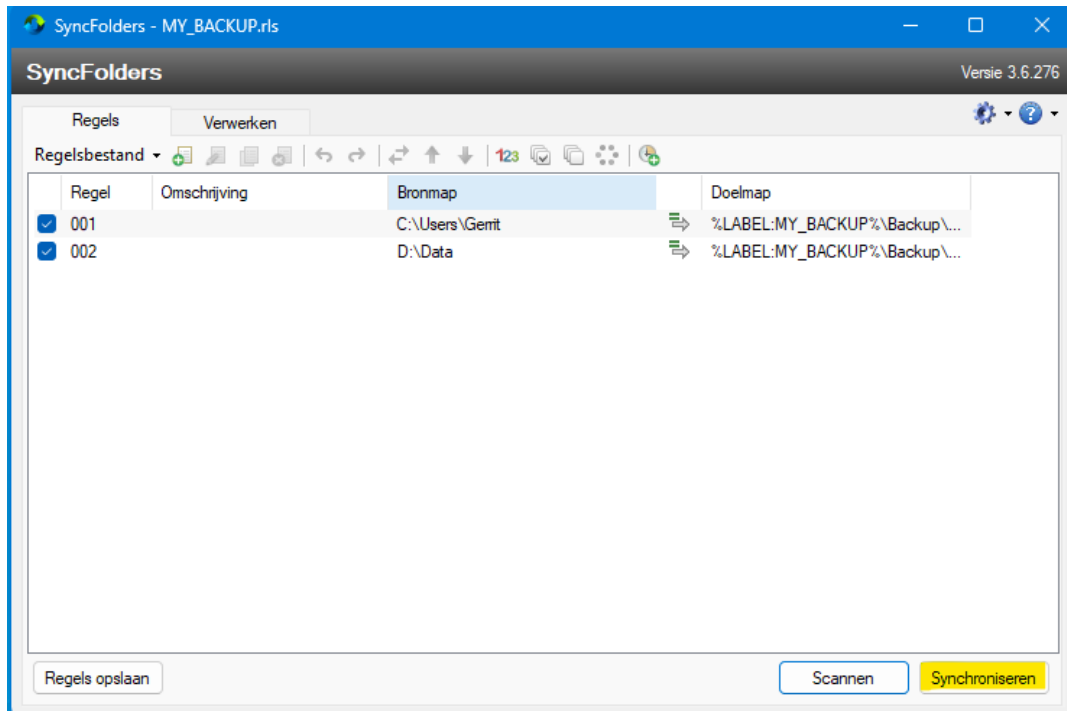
SyncFolders - MY_BACKUP.rls

SyncFolders

Versie 3.6.276

Regels

Verwerken

Regelsbestand

123

| Regel | Omschrijving | Bronmap | | Doelmap |
|---|---|---|---|---|
| 001 | | C:\Users\Gerrit | | %LABEL:MY_BACKUP%\Backup\... |
| 002 | | D:\Data | | %LABEL:MY_BACKUP%\Backup\... |

Regels opslaan

Scannen

Synchroniseren